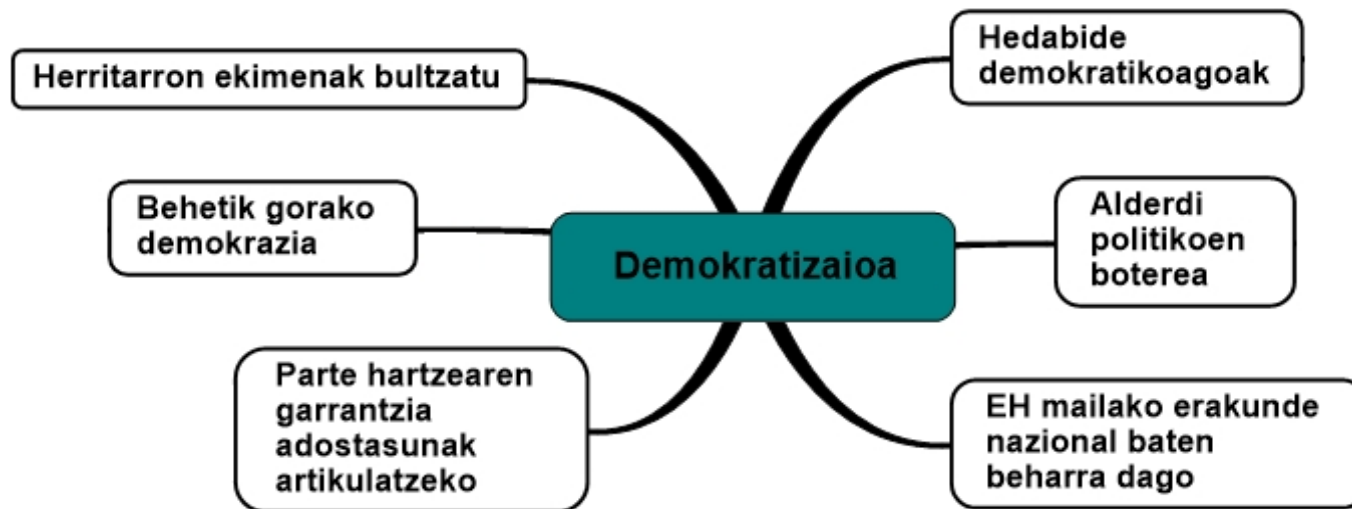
Demokratizaioa

Herritarron ekimenak bultzatu

Hedabide demokratikoagoak

Behetik gorako demokrazia

Alderdi politikoen boterea

Parte hartzearen garrantzia adostasunak artikulatzeko

EH mailako erakunde nazional baten beharra dago